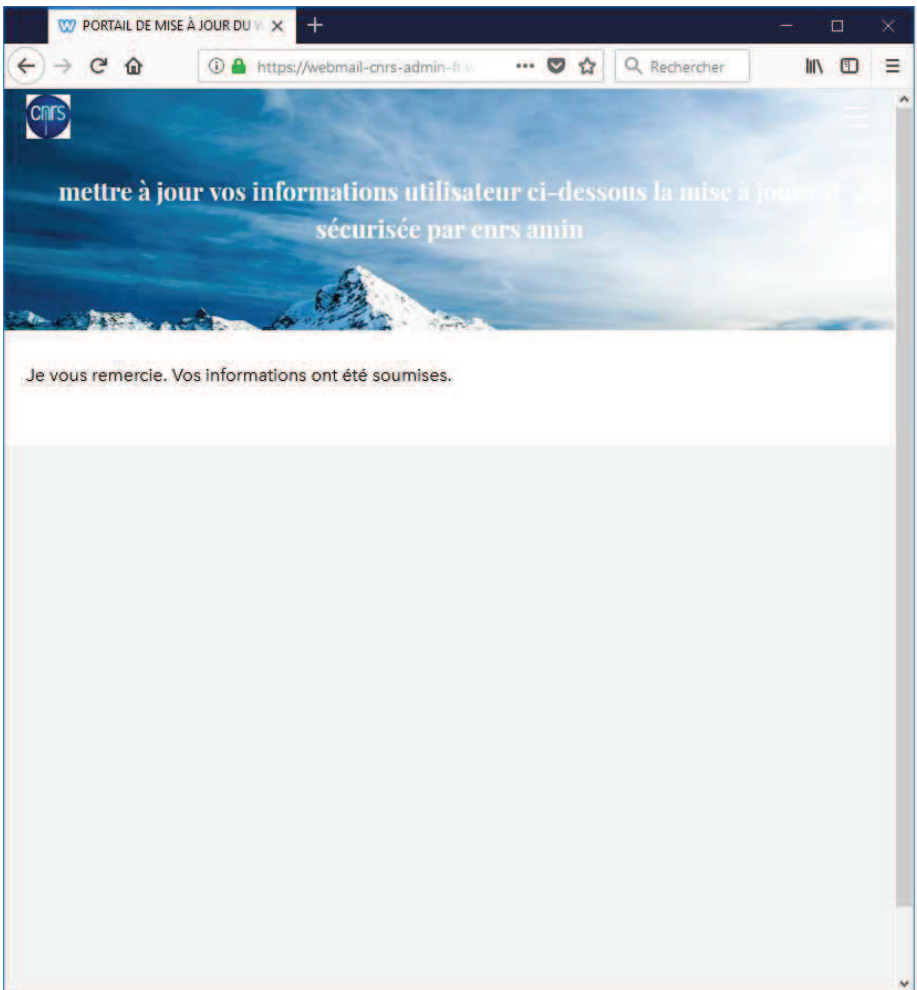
PORTAIL DE MISE À JOUR DU W

https://webmail-cnrs-admin-fr

Rechercher

cnrs

mettre à jour vos informations utilisateur ci-dessous la mise à jour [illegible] sécurisée par cnrs amin

Je vous remercie. Vos informations ont été soumises.